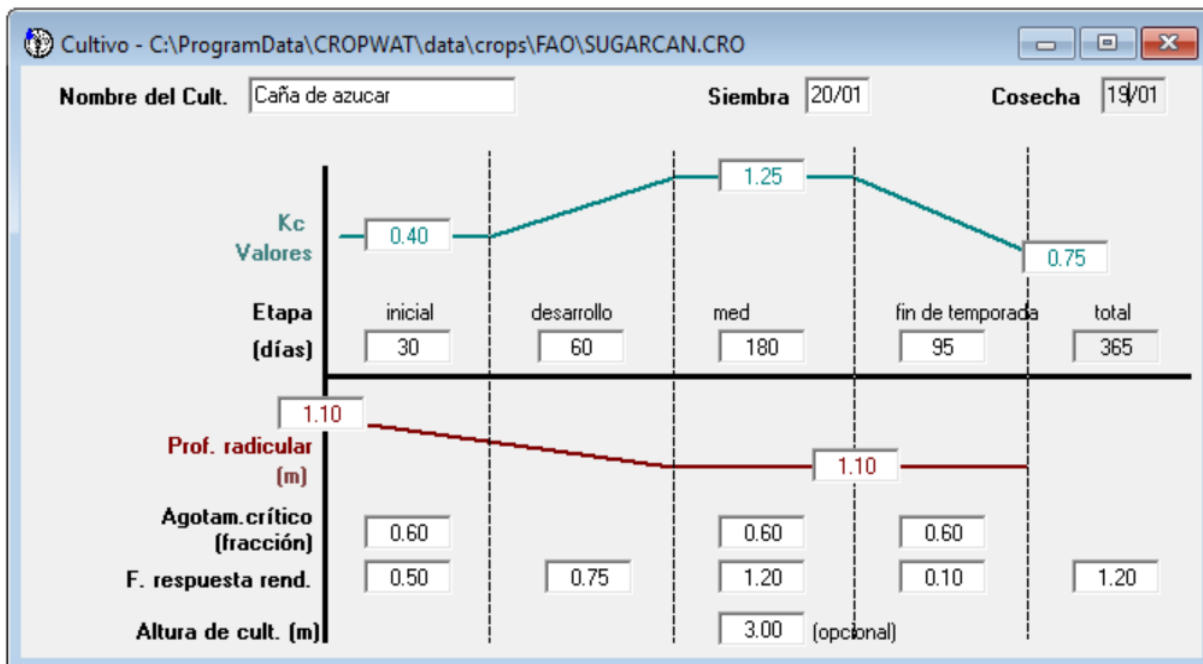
Cultivo - C:\ProgramData\CROPWAT\data\crops\FAO\SUGARCAN.CRO

Nombre del Cult. Caña de azucar

Siembra 20/01

Cosecha 19/01

Kc Valores

0.40

1.25

0.75

Etapa (días)

| | inicial | desarrollo | med | fin de temporada | total |
|---|---|---|---|---|---|
| Etapa (días) | 30 | 60 | 180 | 95 | 365 |

1.10

Prof. radicular (m)

1.10

| | inicial | desarrollo | med | fin de temporada | total |
|---|---|---|---|---|---|
| Agotam.crítico (fracción) | 0.60 | | 0.60 | 0.60 | |
| F. respuesta rend. | 0.50 | 0.75 | 1.20 | 0.10 | 1.20 |

Altura de cult. (m) 3.00 (opcional)